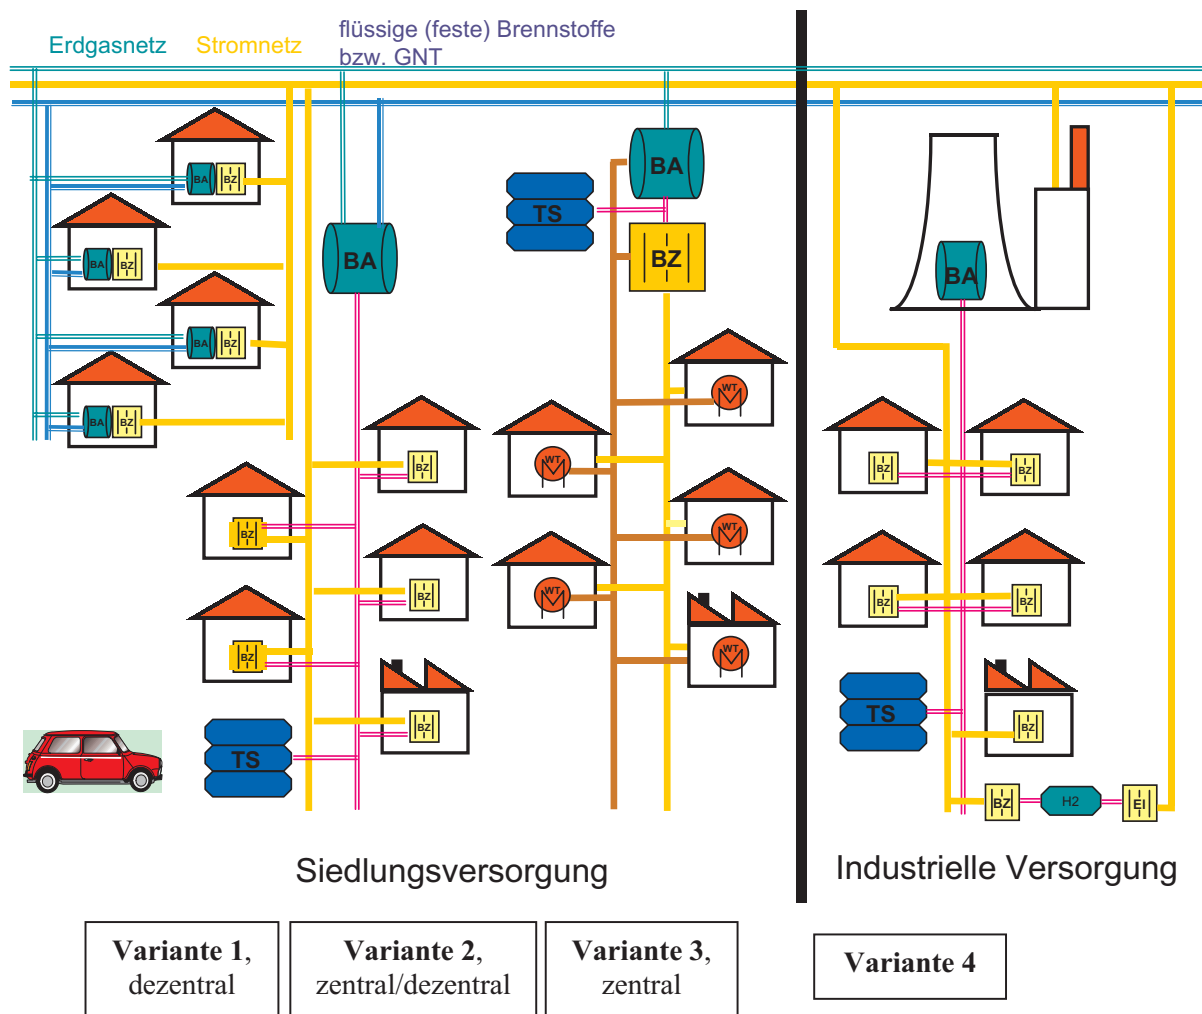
Erdgasnetz Stromnetz flüssige (feste) Brennstoffe bzw. GNT

BA BZ
BA BZ
BA BZ
BA BZ

BA
BZ
BZ
BZ
BZ
BZ
TS

TS
BA
BZ
WT
WT
WT
WT
WT

BA
BZ
BZ
BZ
BZ
TS
BZ
BZ
H2
EI

Siedlungsversorgung

Industrielle Versorgung

**Variante 1**, dezentral

**Variante 2**, zentral/dezentral

**Variante 3**, zentral

**Variante 4**